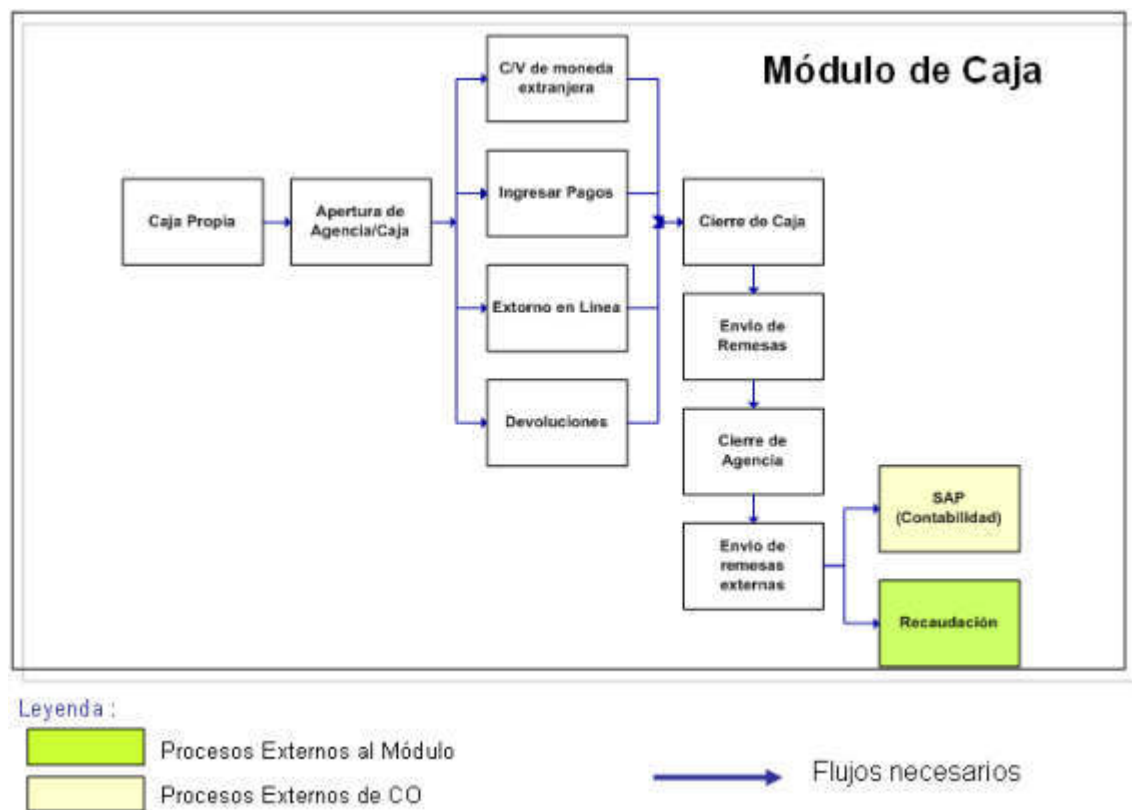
Módulo de Caja

Caja Propia

Apertura de Agencia/Caja

C/V de moneda extranjera

Ingresar Pagos

Extorno en Linea

Devoluciones

Cierre de Caja

Envio de Remesas

Cierre de Agencia

Envio de remesas externas

SAP (Contabilidad)

Recaudación

Leyenda :

Procesos Externos al Módulo

Procesos Externos de CO

Flujos necesarios